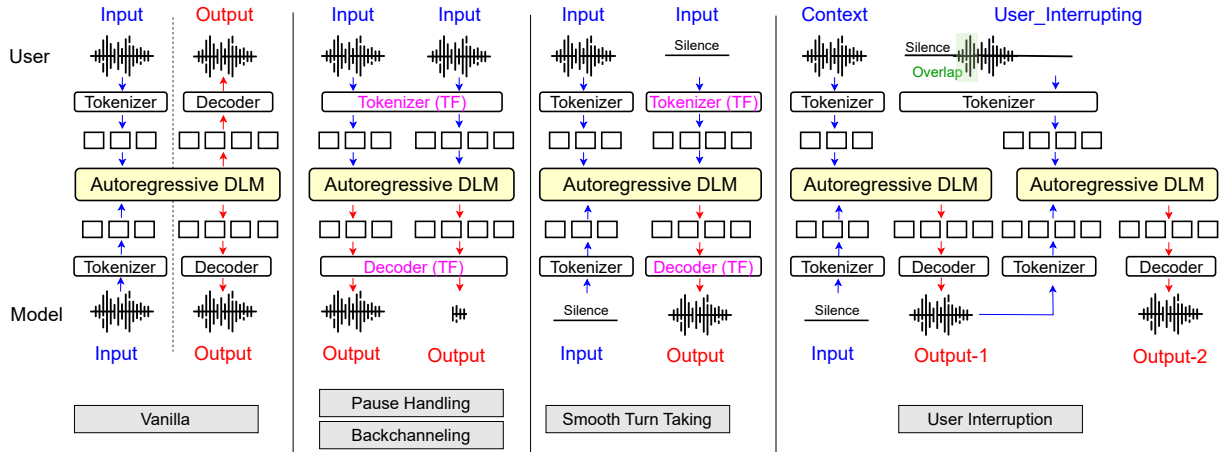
User

Model

Input
Output
Tokenizer
Decoder
Autoregressive DLM
Tokenizer
Decoder
Input
Output
Vanilla

Input
Input
Tokenizer (TF)
Autoregressive DLM
Decoder (TF)
Output
Output
Pause Handling
Backchanneling

Input
Input
Silence
Tokenizer
Tokenizer (TF)
Autoregressive DLM
Tokenizer
Decoder (TF)
Silence
Input
Output
Smooth Turn Taking

Context
User_Interrupting
Silence
Overlap
Tokenizer
Tokenizer
Autoregressive DLM
Autoregressive DLM
Tokenizer
Decoder
Tokenizer
Decoder
Silence
Input
Output-1
Output-2
User Interruption